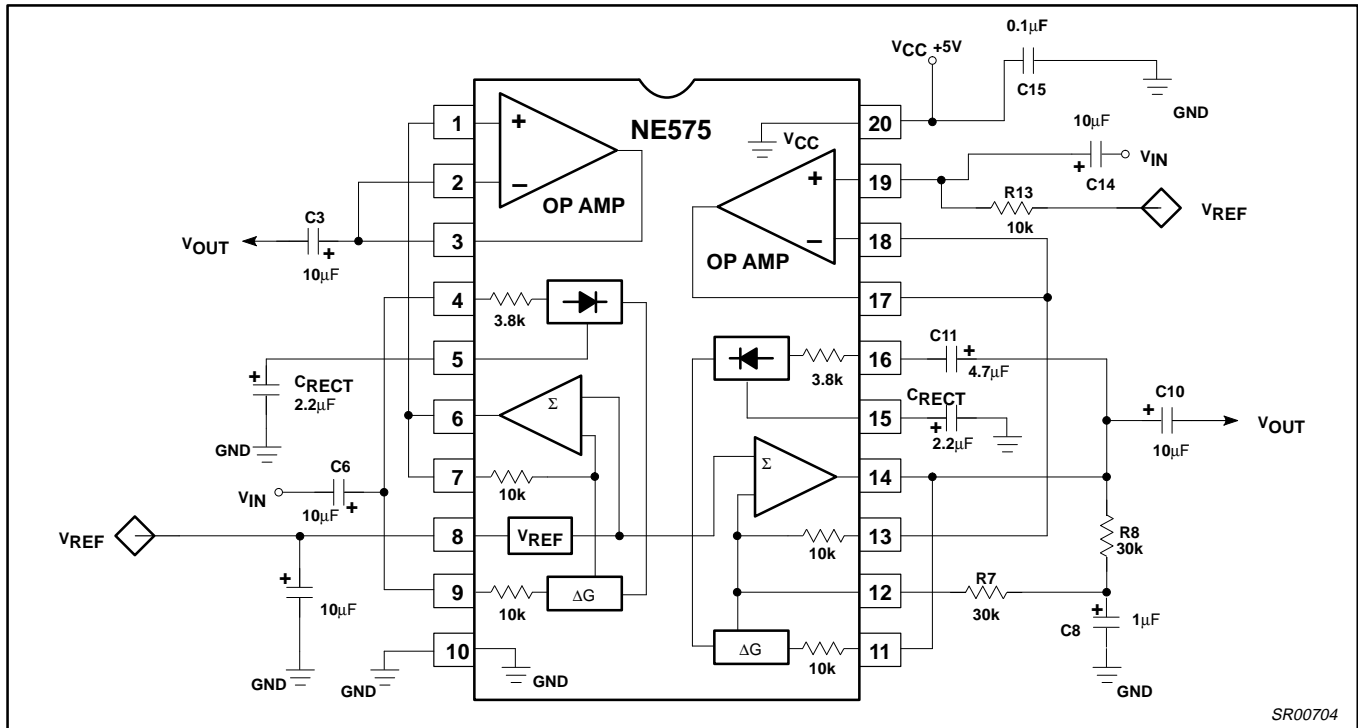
$V_{CC}$ +5V
0.1μF
C15
GND
NE575
20
$V_{CC}$
10μF
$V_{IN}$
C14
19
R13
10k
$V_{REF}$
18
17
OP AMP
OP AMP
1
2
3
C3
$V_{OUT}$
10μF
4
3.8k
5
$C_{RECT}$
2.2μF
GND
6
Σ
7
10k
C6
$V_{IN}$
10μF
$V_{REF}$
8
$V_{REF}$
9
10k
ΔG
10μF
GND
GND
10
GND
16
C11
4.7μF
3.8k
15
$C_{RECT}$
2.2μF
C10
$V_{OUT}$
10μF
Σ
14
13
10k
R8
30k
12
R7
30k
ΔG
11
10k
C8
1μF
GND
SR00704